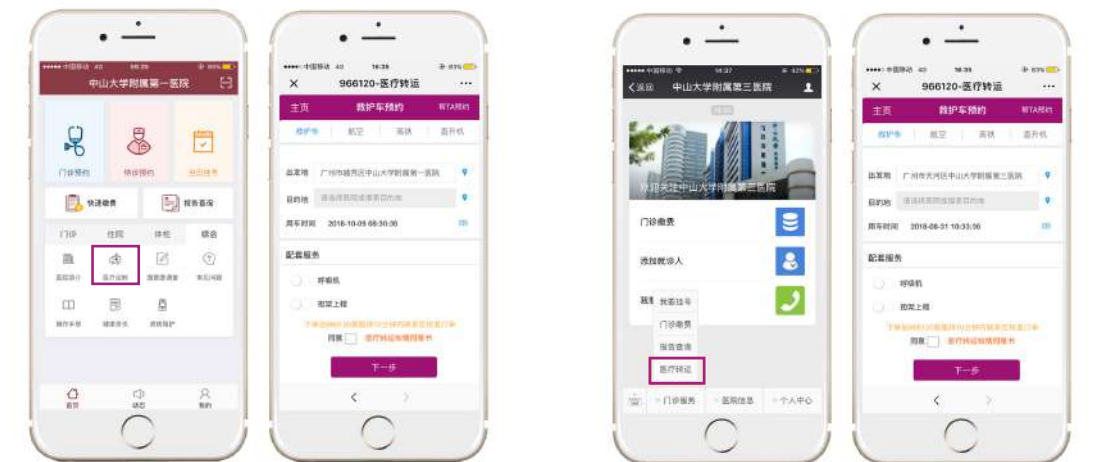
中国移动 4G 16:39 66%

中山大学附属第一医院

门诊预约

病房预约

当日挂号

快速缴费

报告查询

门诊 住院 体检 综合

医院简介 医疗转运 满意度调查 常见问题

操作手册 健康资讯 资质维护

首页 动态 我的

中国移动 4G 16:39 63%

× 966120-医疗转运 ···

主页 救护车预约 帮TA预约

救护车 航空 高铁 直升机

出发地 广州市越秀区中山大学附属第一医院

目的地 请选择医院或搜索目的地

用车时间 2018-10-09 08:30:30

配套服务

呼吸机

担架上楼

下单前请同意《医疗转运知情同意书》

同意 医疗转运知情同意书

下一步

中国移动 16:37 42%

返回 中山大学附属第三医院

欢迎关注中山大学附属第三医院

门诊缴费

添加就诊人

我要挂号

门诊缴费

报告查询

医疗转运

门诊服务 医院信息 个人中心

中国移动 4G 16:39 63%

× 966120-医疗转运 ···

主页 救护车预约 帮TA预约

救护车 航空 高铁 直升机

出发地 广州市天河区中山大学附属第三医院

目的地 请选择医院或搜索目的地

用车时间 2018-08-31 10:33:30

配套服务

呼吸机

担架上楼

下单前请同意《医疗转运知情同意书》

同意 医疗转运知情同意书

下一步